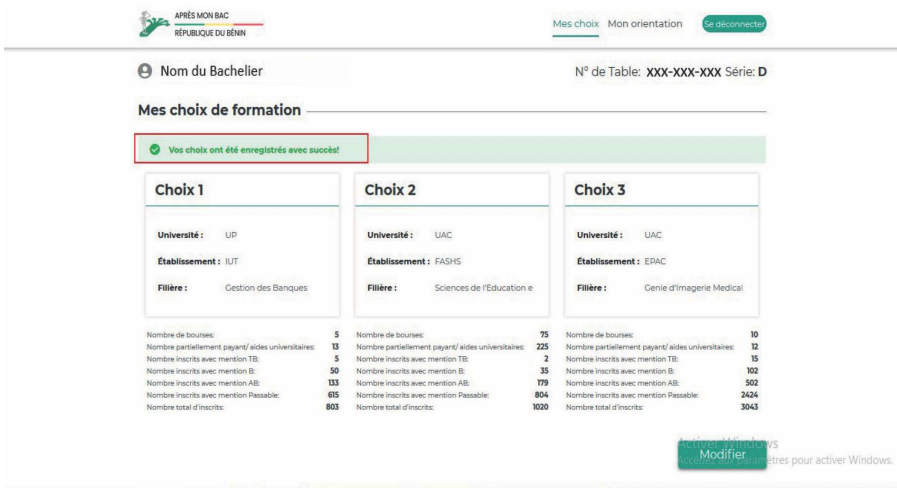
APRÈS MON BAC
RÉPUBLIQUE DU BÉNIN

Mes choix Mon orientation Se déconnecter

Nom du Bachelier

N° de Table: XXX-XXX-XXX Série: D

Mes choix de formation

Vos choix ont été enregistrés avec succès!

Choix 1

Université : UP

Établissement : IUT

Filière : Gestion des Banques

| | |
|---|---|
| Nombre de bourses: | 5 |
| Nombre partiellement payant/ aides universitaires: | 13 |
| Nombre inscrits avec mention TB: | 5 |
| Nombre inscrits avec mention B: | 50 |
| Nombre inscrits avec mention AB: | 133 |
| Nombre inscrits avec mention Passable: | 615 |
| Nombre total d'inscrits: | 803 |

Choix 2

Université : UAC

Établissement : FASHS

Filière : Sciences de l'Education e

| | |
|---|---|
| Nombre de bourses: | 75 |
| Nombre partiellement payant/ aides universitaires: | 225 |
| Nombre inscrits avec mention TB: | 2 |
| Nombre inscrits avec mention B: | 35 |
| Nombre inscrits avec mention AB: | 179 |
| Nombre inscrits avec mention Passable: | 804 |
| Nombre total d'inscrits: | 1020 |

Choix 3

Université : UAC

Établissement : EPAC

Filière : Genie d'Imagerie Medical

| | |
|---|---|
| Nombre de bourses: | 10 |
| Nombre partiellement payant/ aides universitaires: | 12 |
| Nombre inscrits avec mention TB: | 15 |
| Nombre inscrits avec mention B: | 102 |
| Nombre inscrits avec mention AB: | 502 |
| Nombre inscrits avec mention Passable: | 2424 |
| Nombre total d'inscrits: | 3043 |

Activer Windows
Accédez aux paramètres pour activer Windows.

Modifier